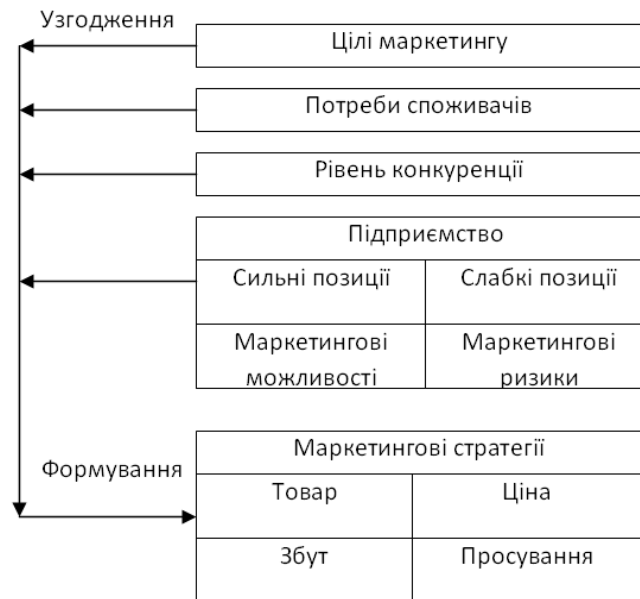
Узгодження

Цілі маркетингу

Потреби споживачів

Рівень конкуренції

| Підприємство | |
|---|---|
| Сильні позиції | Слабкі позиції |
| Маркетингові можливості | Маркетингові ризики |

Формування

| Маркетингові стратегії | |
|---|---|
| Товар | Ціна |
| Збут | Просування |